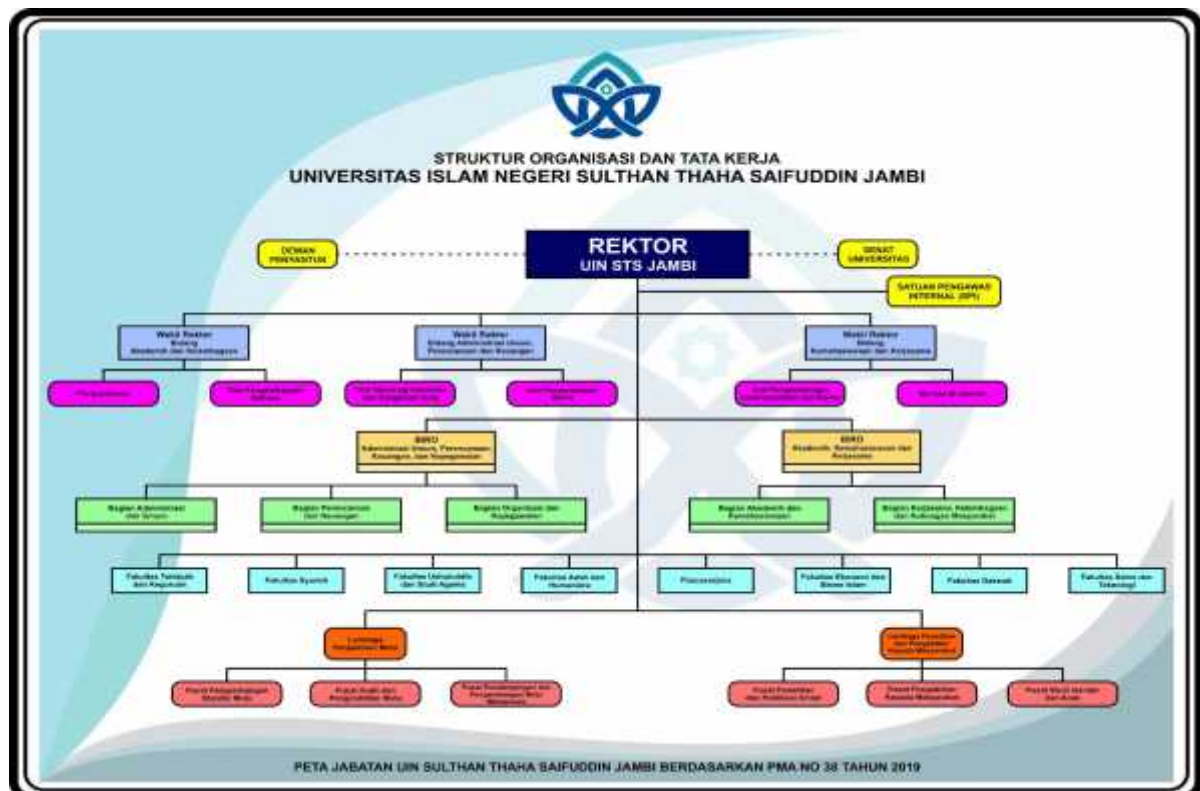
STRUKTUR ORGANISASI DAN TATA KERJA
UNIVERSITAS ISLAM NEGERI SULTHAN THAHA SAIFUDDIN JAMBI

DEWAN PENYANTUN

REKTOR
UIN STS JAMBI

SENAT UNIVERSITAS

SATUAN PENGAWAS INTERNAL (SPI)

Wakil Rektor Bidang Akademik dan Kelembagaan

Wakil Rektor Bidang Administrasi Umum, Perencanaan dan Keuangan

Wakil Rektor Bidang Kemahasiswaan dan Kerjasama

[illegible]

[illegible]

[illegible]

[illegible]

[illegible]

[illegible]

BIRO Administrasi Umum, Perencanaan, Keuangan, dan Kepegawaian

BIRO Akademik, Kemahasiswaan dan Kerjasama

Bagian Administrasi dan Umum

Bagian Perencanaan dan Keuangan

Bagian Organisasi dan Kepegawaian

Bagian Akademik dan Kemahasiswaan

Bagian Kerjasama, Kelembagaan dan Hubungan Masyarakat

Fakultas Tarbiyah dan Keguruan

Fakultas Syariah

Fakultas Ushuluddin dan Studi Agama

Fakultas Adab dan Humaniora

Pascasarjana

Fakultas Ekonomi dan Bisnis Islam

Fakultas Dakwah

Fakultas Sains dan Teknologi

Lembaga Penjaminan Mutu

Lembaga Penelitian dan Pengabdian Kepada Masyarakat

Pusat Pengembangan Standar Mutu

Pusat Audit dan Pengendalian Mutu

Pusat Pendampingan dan Pengembangan Mutu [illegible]

Pusat Penelitian dan Publikasi Ilmiah

Pusat Pengabdian Kepada Masyarakat

Pusat Studi Gender dan Anak

PETA JABATAN UIN SULTHAN THAHA SAIFUDDIN JAMBI BERDASARKAN PMA NO 38 TAHUN 2019